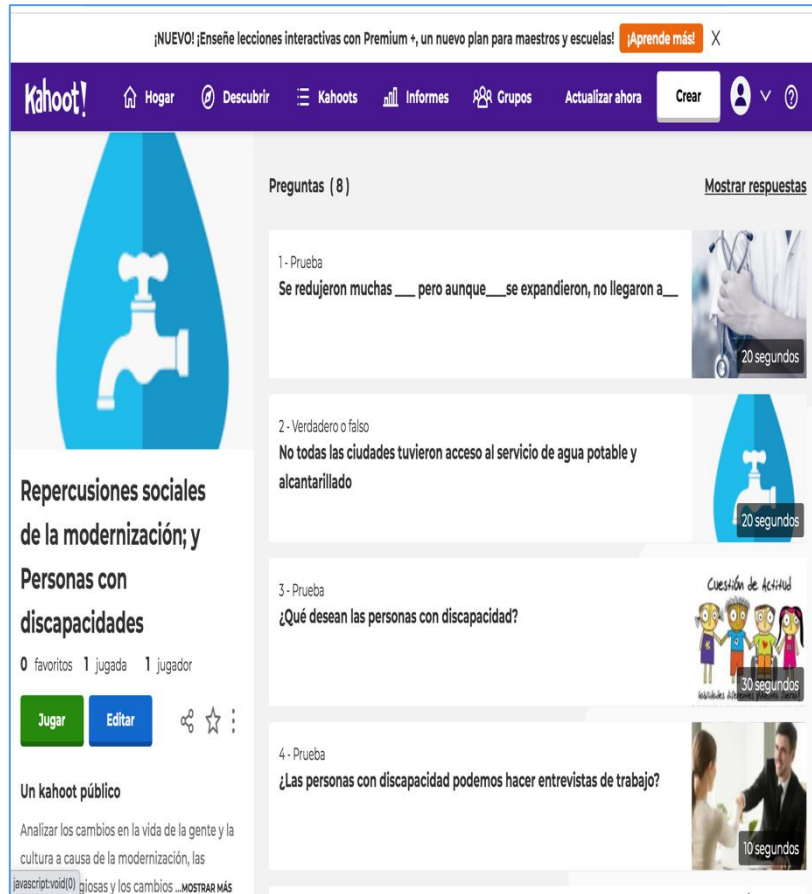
¡NUEVO! ¡Enseñe lecciones interactivas con Premium +, un nuevo plan para maestros y escuelas! ¡Aprende más! X

Kahoot! Hogar Descubrir Kahoots Informes Grupos Actualizar ahora Crear

Repercusiones sociales de la modernización; y Personas con discapacidades

0 favoritos 1 jugada 1 jugador

Jugar Editar

Un kahoot público

Analizar los cambios en la vida de la gente y la cultura a causa de la modernización, las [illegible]giosas y los cambios ...MOSTRAR MÁS

javascript:void(0)

Preguntas (8)

Mostrar respuestas

1 - Prueba
Se redujeron muchas ___ pero aunque___se expandieron, no llegaron a__
20 segundos

2 - Verdadero o falso
No todas las ciudades tuvieron acceso al servicio de agua potable y alcantarillado
20 segundos

3 - Prueba
¿Qué desean las personas con discapacidad?
Cuestión de Actitud
30 segundos

4 - Prueba
¿Las personas con discapacidad podemos hacer entrevistas de trabajo?
10 segundos